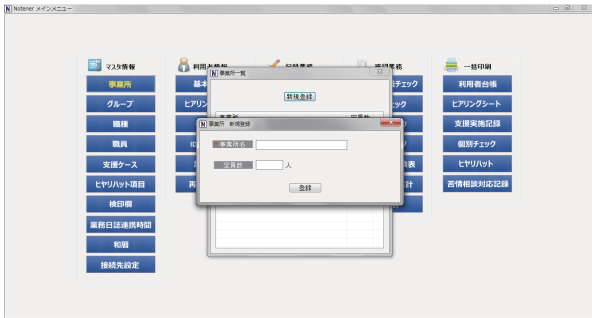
Notener メインメニュー

マスタ情報
事業所
グループ
職種
職員
支援ケース
ヒヤリハット項目
検印欄
業務日誌連携時間
和暦
接続先設定

利用者情報
基本
ヒアリン
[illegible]
再

記録業務

帳票業務
チェック
チェック
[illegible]
表
計

一括印刷
利用者台帳
ヒアリングシート
支援実施記録
個別チェック
ヒヤリハット
苦情相談対応記録

事業所一覧
新規登録
事業所
定員数

事業所 新規登録
事業所名
定員数
人
登録